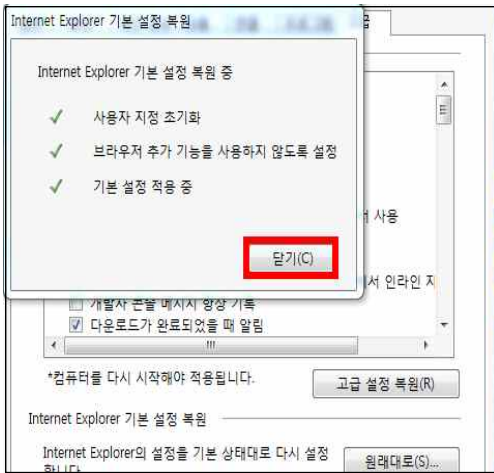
Internet Explorer 기본 설정 복원

Internet Explorer 기본 설정 복원 중

✓ 사용자 지정 초기화

✓ 브라우저 추가 기능을 사용하지 않도록 설정

✓ 기본 설정 적용 중

닫기(C)

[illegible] 사용

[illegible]서 인라인 지

개발자 콘솔 메시지 항상 기록

☑ 다운로드가 완료되었을 때 알림

*컴퓨터를 다시 시작해야 적용됩니다.

고급 설정 복원(R)

Internet Explorer 기본 설정 복원

Internet Explorer의 설정을 기본 상태대로 다시 설정합니다.

원래대로(S)...